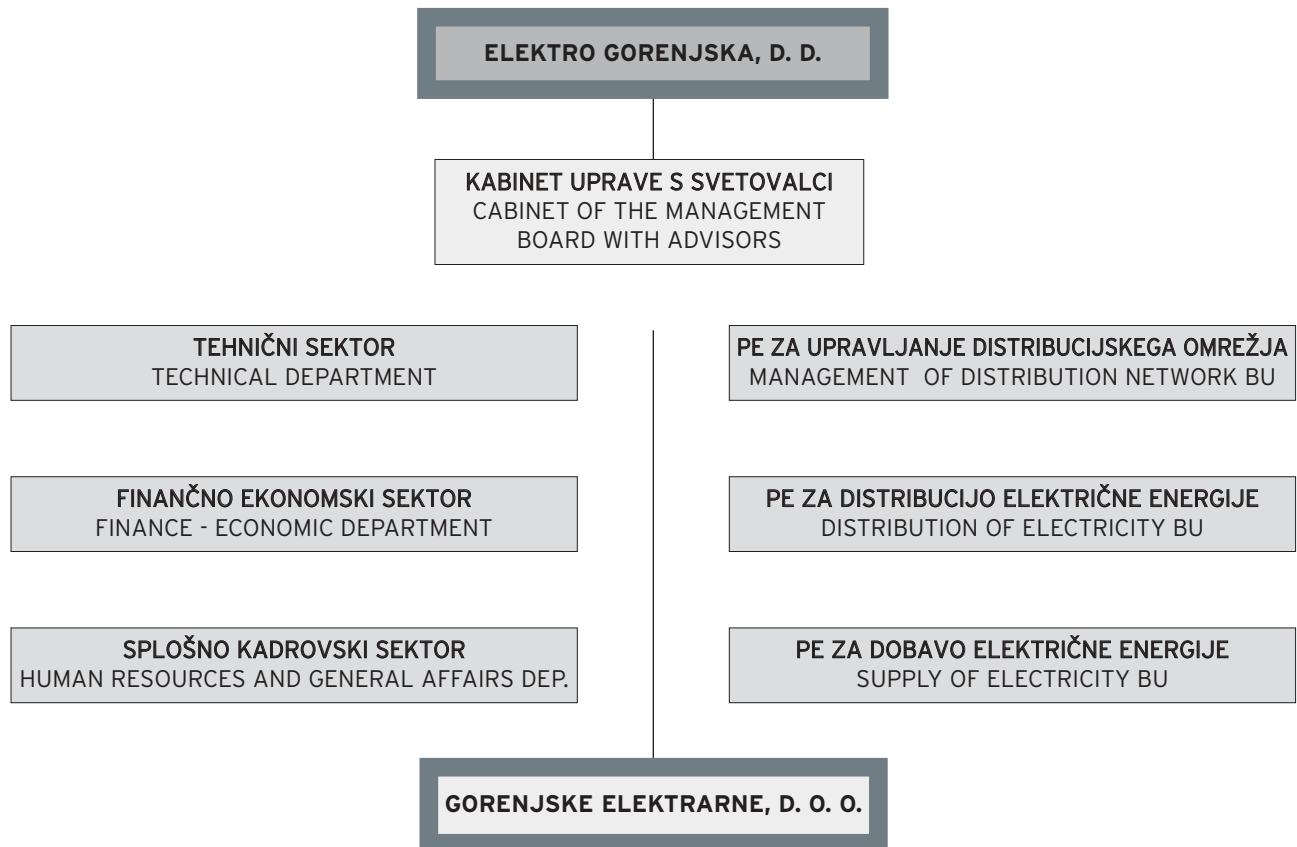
ELEKTRO GORENJSKA, D. D.

KABINET UPRAVE S SVETOVALCI
CABINET OF THE MANAGEMENT BOARD WITH ADVISORS

TEHNIČNI SEKTOR
TECHNICAL DEPARTMENT

FINANČNO EKONOMSKI SEKTOR
FINANCE - ECONOMIC DEPARTMENT

SPLOŠNO KADROVSKI SEKTOR
HUMAN RESOURCES AND GENERAL AFFAIRS DEP.

PE ZA UPRAVLJANJE DISTRIBUCIJSKEGA OMREŽJA
MANAGEMENT OF DISTRIBUTION NETWORK BU

PE ZA DISTRIBUCIJO ELEKTRIČNE ENERGIJE
DISTRIBUTION OF ELECTRICITY BU

PE ZA DOBAVO ELEKTRIČNE ENERGIJE
SUPPLY OF ELECTRICITY BU

GORENJSKE ELEKTRARNE, D. O. O.